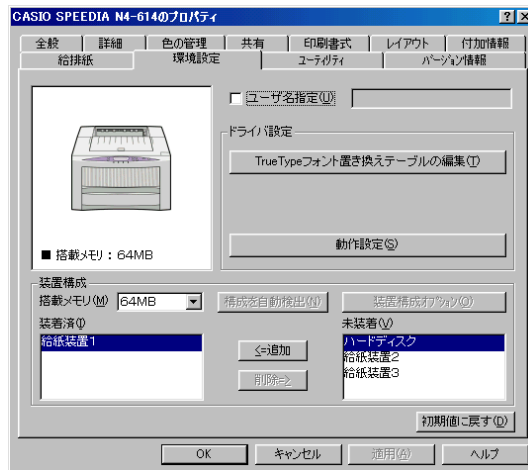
CASIO SPEEDIA N4-614のプロパティ

?
×

全般 | 詳細 | 色の管理 | 共有 | 印刷書式 | レイアウト | 付加情報
給排紙 | 環境設定 | ユーティリティ | バージョン情報

ユーザ名指定(U)

ドライバ設定

TrueTypeフォント置き換えテーブルの編集(T)

動作設定(S)

■ 搭載メモリ：64MB

装置構成

搭載メモリ(M) 64MB

構成を自動検出(N)

装置構成オプション(O)

装着済(I)

給紙装置1

<=追加

削除=>

未装着(V)

ハードディスク
給紙装置2
給紙装置3

初期値に戻す(D)

OK | キャンセル | 適用(A) | ヘルプ